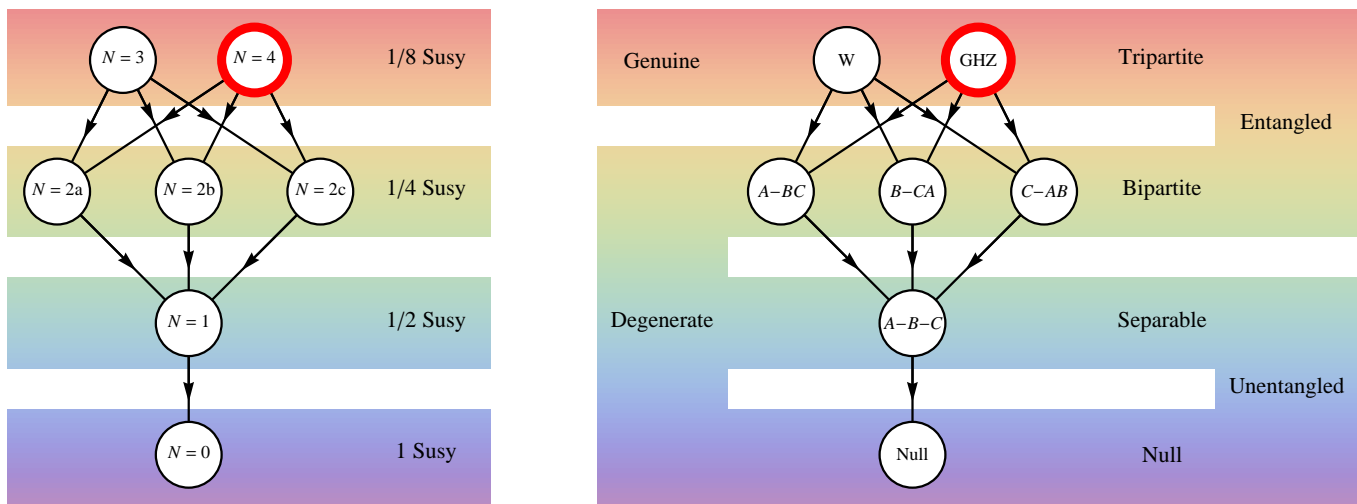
$N=3$ $N=4$ 1/8 Susy

$N=2a$ $N=2b$ $N=2c$ 1/4 Susy

$N=1$ 1/2 Susy

$N=0$ 1 Susy

Genuine W GHZ Tripartite

Entangled

$A-BC$ $B-CA$ $C-AB$ Bipartite

Degenerate $A-B-C$ Separable

Unentangled

Null Null